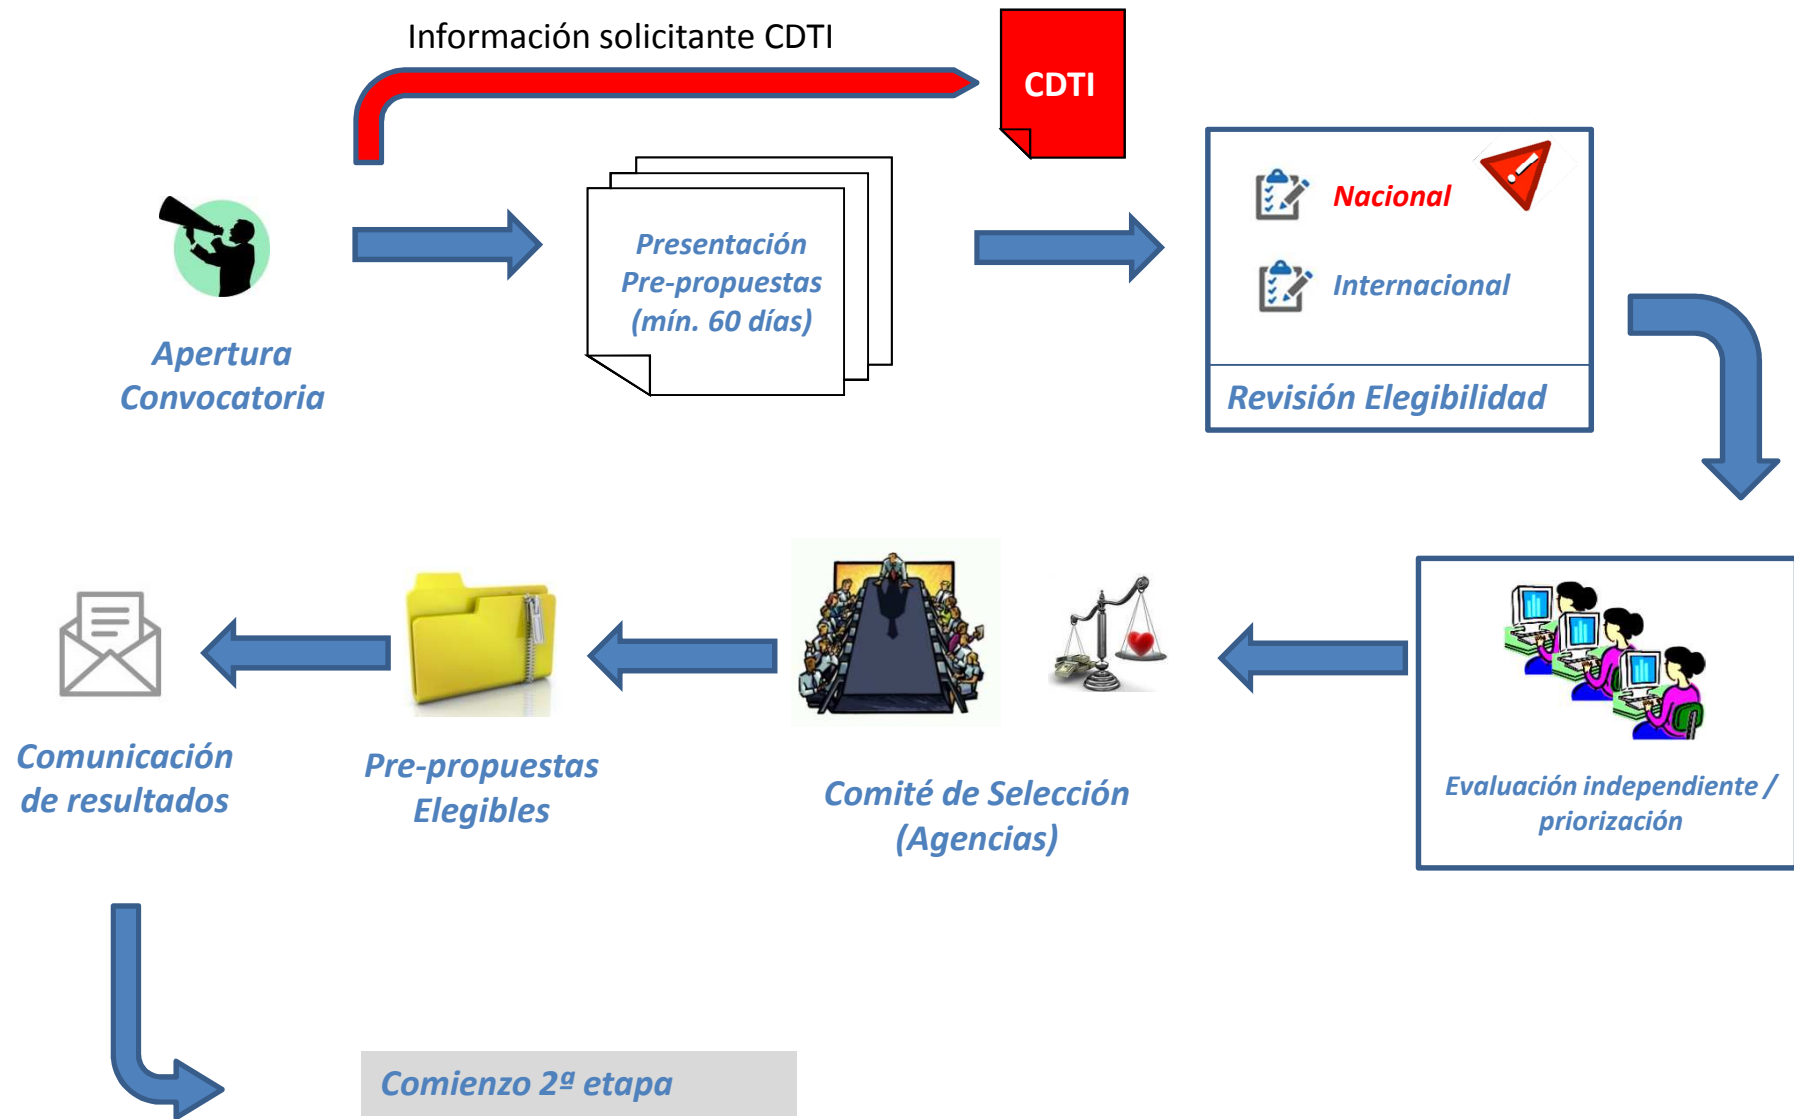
Información solicitante CDTI

CDTI

Apertura Convocatoria

Presentación Pre-propuestas (mín. 60 días)

Nacional

Internacional

Revisión Elegibilidad

Evaluación independiente / priorización

Comité de Selección (Agencias)

Pre-propuestas Elegibles

Comunicación de resultados

Comienzo 2ª etapa